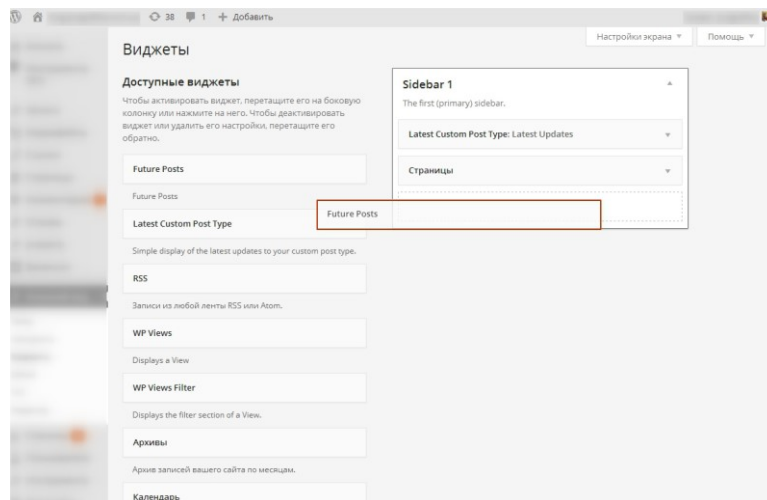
38 1 + Добавить

Настройки экрана ▼ Помощь ▼

Виджеты

Доступные виджеты

Чтобы активировать виджет, перетащите его на боковую колонку или нажмите на него. Чтобы деактивировать виджет или удалить его настройки, перетащите его обратно.

Future Posts

Future Posts

Latest Custom Post Type

Simple display of the latest updates to your custom post type.

RSS

Записи из любой ленты RSS или Atom.

WP Views

Displays a View

WP Views Filter

Displays the filter section of a View.

Архивы

Архив записей вашего сайта по месяцам.

Календарь

Sidebar 1

The first (primary) sidebar.

Latest Custom Post Type: Latest Updates

Страницы

Future Posts